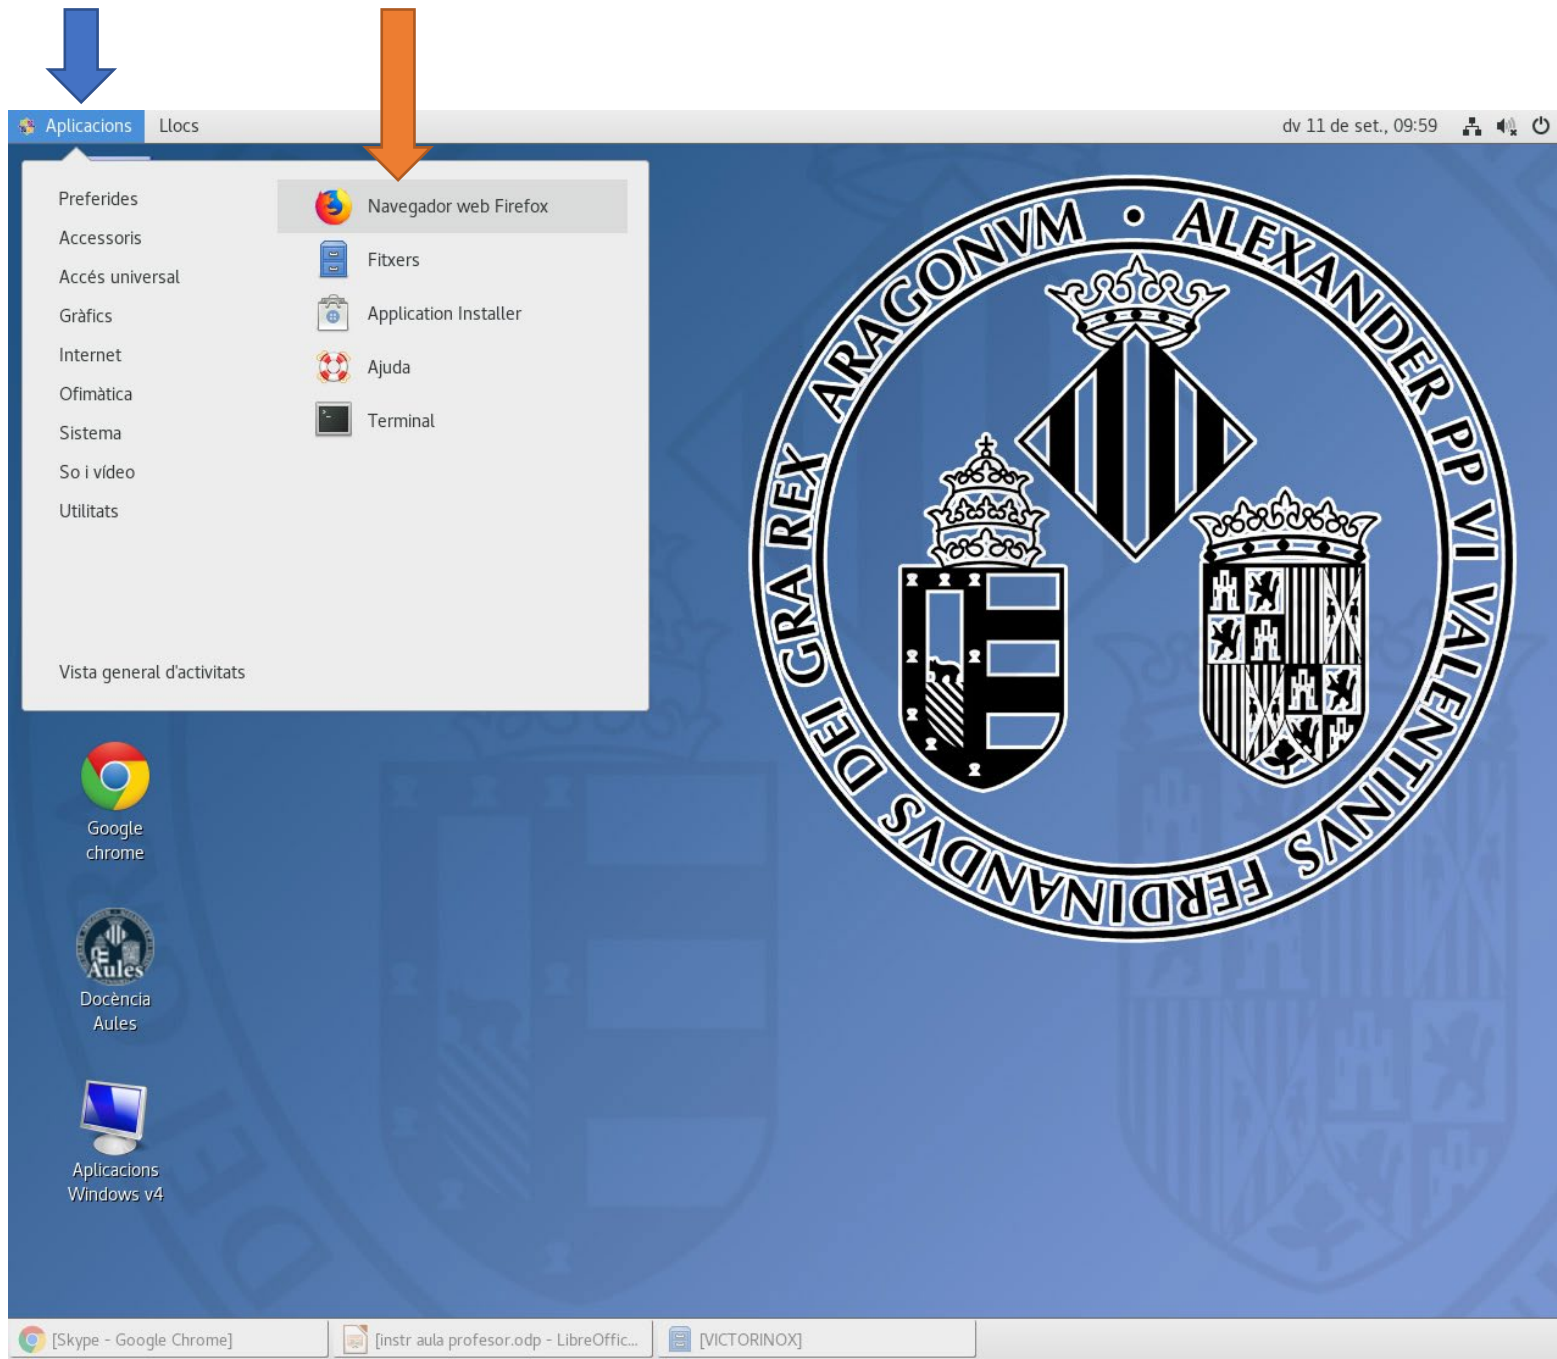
Aplicacions Llocs dv 11 de set., 09:59

Preferides
Accessoris
Accés universal
Gràfics
Internet
Ofimàtica
Sistema
So i vídeo
Utilitats

Navegador web Firefox
Fitxers
Application Installer
Ajuda
Terminal

Vista general d'activitats

ALEXANDER PP VI VALENTINVS FERDINANDVS DEI GRA REX ARAGONVM

Google chrome

Aules

Docència Aules

Aplicacions Windows v4

[Skype - Google Chrome]
[instr aula profesor.odp - LibreOffic...
[VICTORINOX]